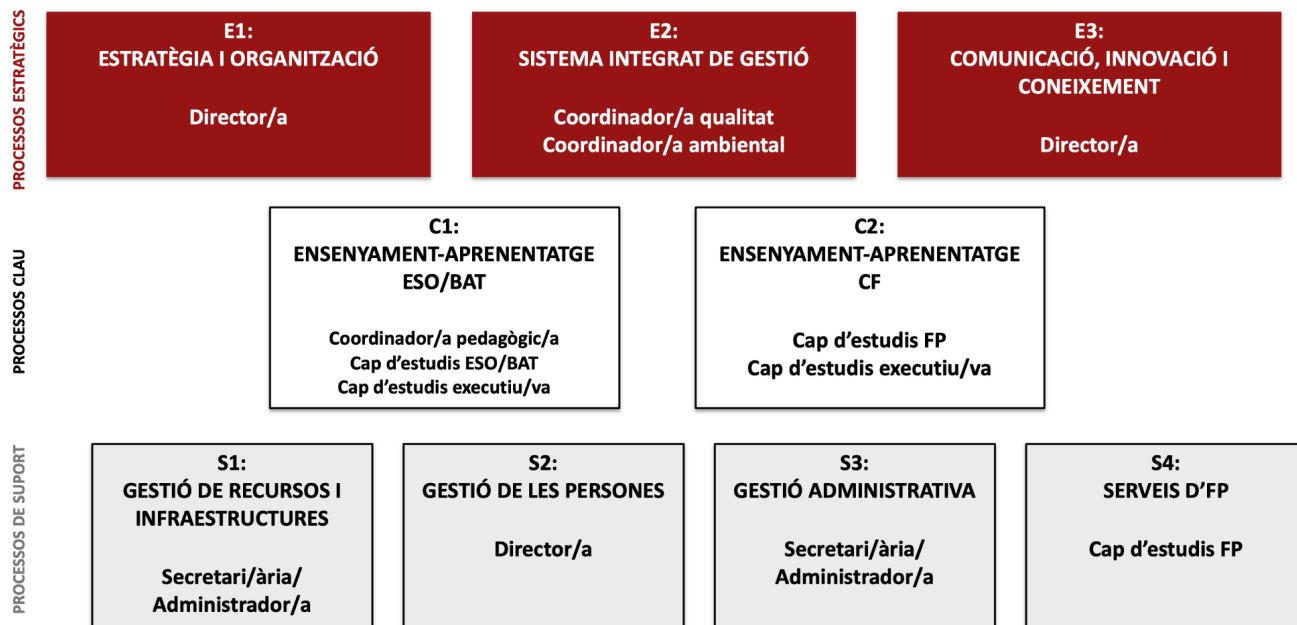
PROCESSOS ESTRATÈGICS

E1:
ESTRATÈGIA I ORGANITZACIÓ

Director/a

E2:
SISTEMA INTEGRAT DE GESTIÓ

Coordinador/a qualitat
Coordinador/a ambiental

E3:
COMUNICACIÓ, INNOVACIÓ I CONEIXEMENT

Director/a

PROCESSOS CLAU

C1:
ENSENYAMENT-APRENENTATGE ESO/BAT

Coordinador/a pedagògic/a
Cap d'estudis ESO/BAT
Cap d'estudis executiu/va

C2:
ENSENYAMENT-APRENENTATGE CF

Cap d'estudis FP
Cap d'estudis executiu/va

PROCESSOS DE SUPORT

S1:
GESTIÓ DE RECURSOS I INFRAESTRUCTURES

Secretari/ària/
Administrador/a

S2:
GESTIÓ DE LES PERSONES

Director/a

S3:
GESTIÓ ADMINISTRATIVA

Secretari/ària/
Administrador/a

S4:
SERVEIS D'FP

Cap d'estudis FP